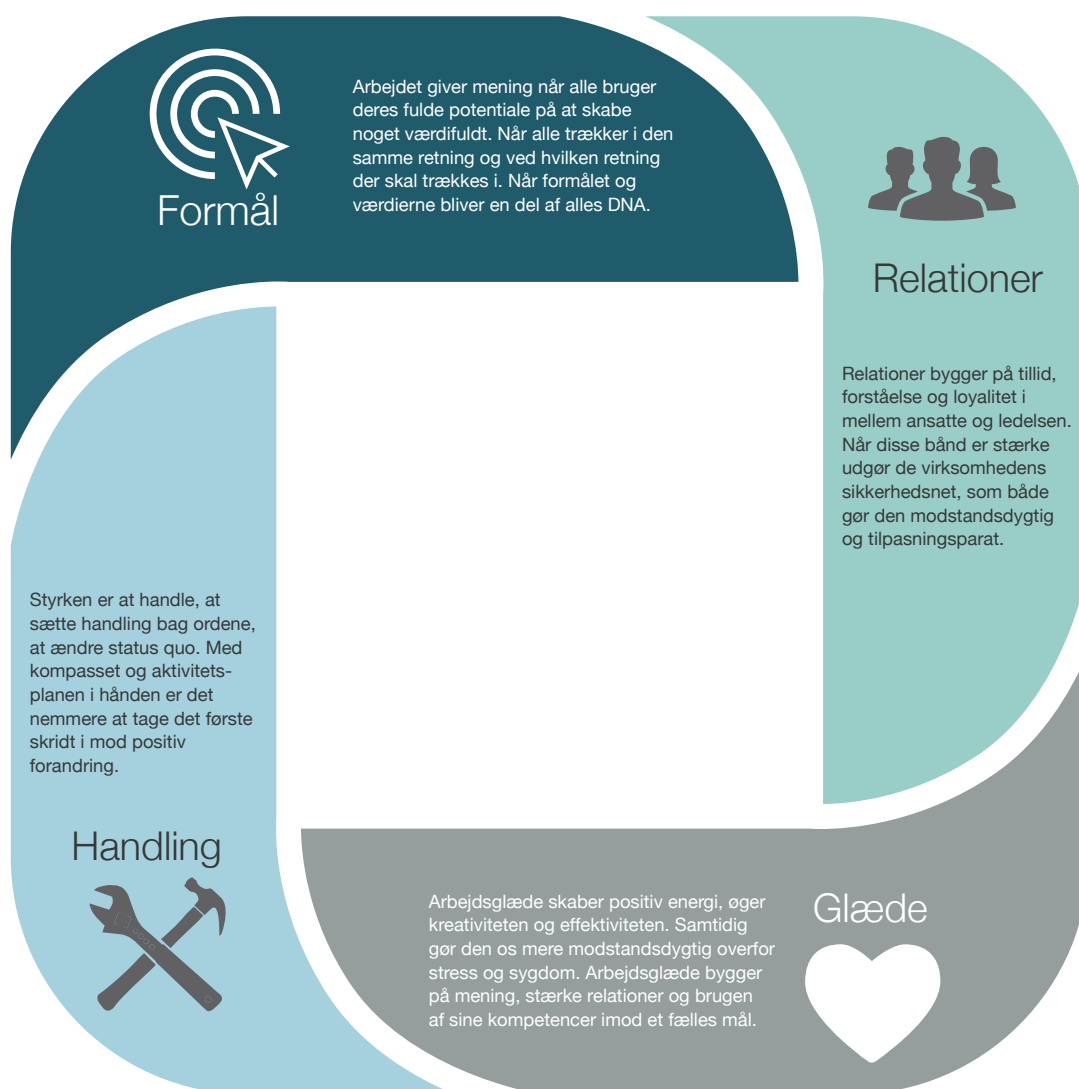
Formål

Arbejdet giver mening når alle bruger deres fulde potentiale på at skabe noget værdifuldt. Når alle trækker i den samme retning og ved hvilken retning der skal trækkes i. Når formålet og værdierne bliver en del af alles DNA.

Relationer

Relationer bygger på tillid, forståelse og loyalitet i mellem ansatte og ledelsen. Når disse bånd er stærke udgør de virksomhedens sikkerhedsnet, som både gør den modstandsdygtig og tilpasningsparat.

Styrken er at handle, at sætte handling bag ordene, at ændre status quo. Med kompasset og aktivitetsplanen i hånden er det nemmere at tage det første skridt i mod positiv forandring.

Handling

Arbejdsglæde skaber positiv energi, øger kreativiteten og effektiviteten. Samtidig gør den os mere modstandsdygtig overfor stress og sygdom. Arbejdsglæde bygger på mening, stærke relationer og brugen af sine kompetencer imod et fælles mål.

Glæde